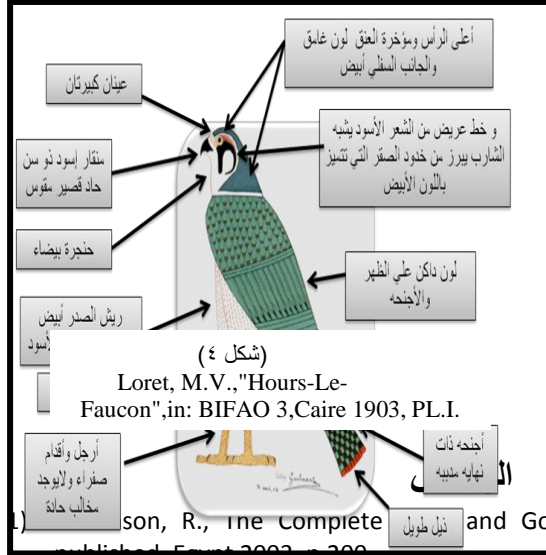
أعلى الرأس ومؤخرة العنق لون غامق والجانب السفلي أبيض

عينان كبيرتان

و خط عريض من الشعر الأسود يشبه الشارب يبرز من خدود الصقر التي تتميز باللون الأبيض

منقار إسود ذو سن حاد قصير مقوس

حنجرة بيضاء

لون داكن علي الظهر والأجنحه

ريش الصدر أبيض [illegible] أسود

(شكل ٤)

Loret, M.V.,"Hours-Le-Faucon",in: BIFAO 3,Caire 1903, PL.I.

أرجل وأقدام صفراء ولايوجد مخالب حادة

أجنحه ذات نهايه مدببه

ذيل طويل

ال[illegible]

(1) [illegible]son, R., The Complete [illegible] and Go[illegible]

published, Egypt 2003, p.200.